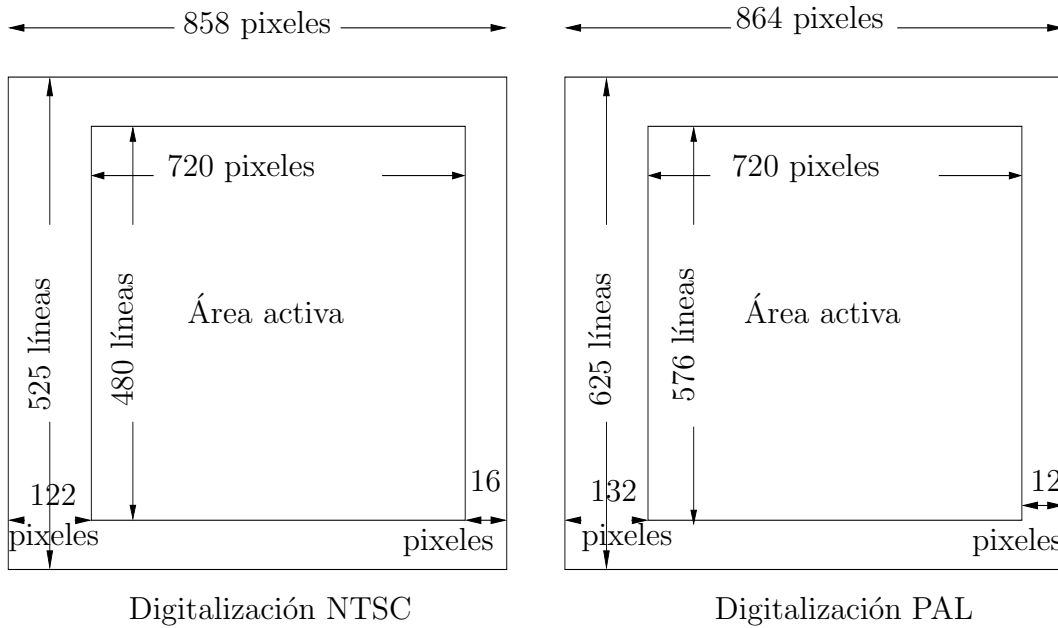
858 pixeles

720 pixeles

525 líneas

480 líneas

Área activa

122 pixeles

16 pixeles

Digitalización NTSC

864 pixeles

720 pixeles

625 líneas

576 líneas

Área activa

132 pixeles

12 pixeles

Digitalización PAL